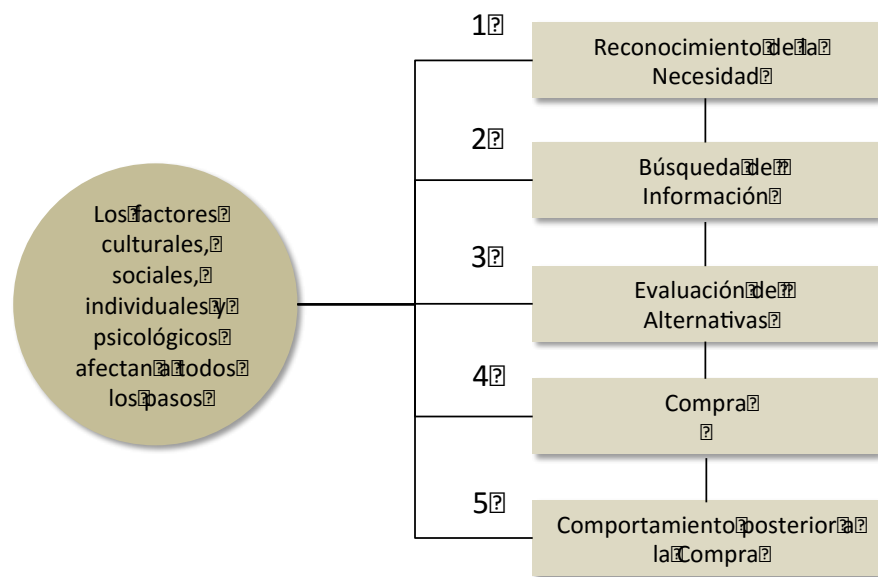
Los factores culturales, sociales, individuales y psicológicos afectan a todos los pasos

1

Reconocimiento de la Necesidad

2

Búsqueda de Información

3

Evaluación de Alternativas

4

Compra

5

Comportamiento posterior a la Compra